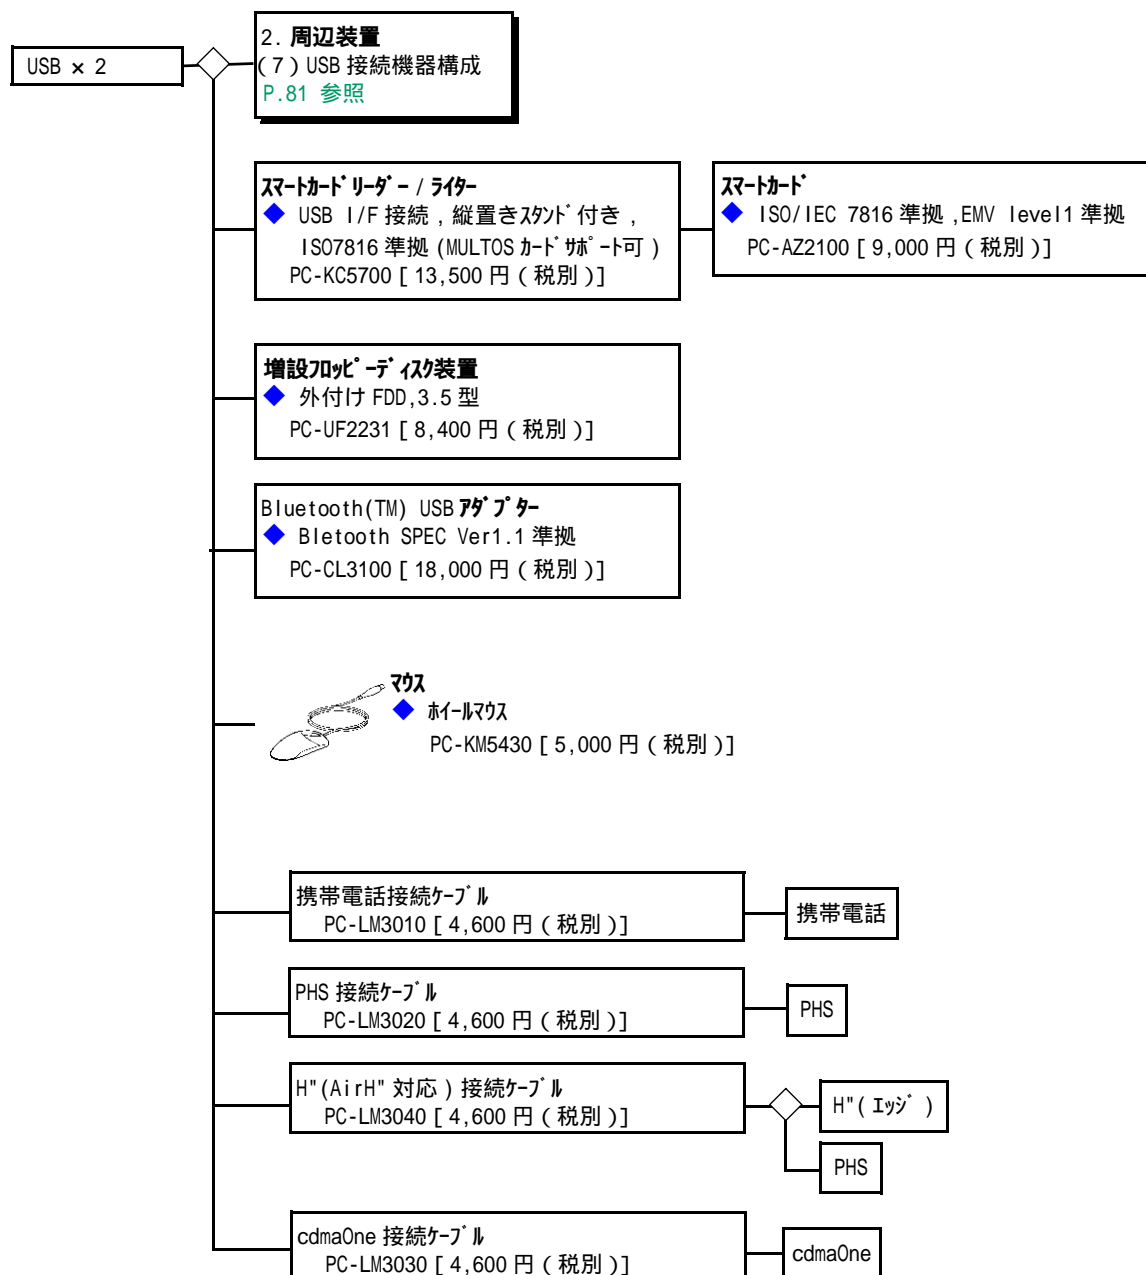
USB × 2

2. 周辺装置
(7) USB 接続機器構成
P.81 参照

ｽﾏｰﾄｶｰﾄﾞﾘｰﾀﾞｰ / ﾗｲﾀｰ
◆ USB I/F 接続，縦置きｽﾀﾝﾄﾞ付き，ISO7816 準拠 (MULTOS ｶｰﾄﾞｻﾎﾟｰﾄ可)
PC-KC5700 [ 13,500 円 ( 税別 )]

ｽﾏｰﾄｶｰﾄﾞ
◆ ISO/IEC 7816 準拠 ,EMV level1 準拠
PC-AZ2100 [ 9,000 円 ( 税別 )]

増設ﾌﾛｯﾋﾟｰﾃﾞｨｽｸ装置
◆ 外付け FDD,3.5 型
PC-UF2231 [ 8,400 円 ( 税別 )]

Bluetooth(TM) USB ｱﾀﾞﾌﾟﾀｰ
◆ Bletooth SPEC Ver1.1 準拠
PC-CL3100 [ 18,000 円 ( 税別 )]

ﾏｳｽ
◆ ﾎｲｰﾙﾏｳｽ
PC-KM5430 [ 5,000 円 ( 税別 )]

携帯電話接続ｹｰﾌﾞﾙ
PC-LM3010 [ 4,600 円 ( 税別 )]

携帯電話

PHS 接続ｹｰﾌﾞﾙ
PC-LM3020 [ 4,600 円 ( 税別 )]

PHS

H"(AirH" 対応 ) 接続ｹｰﾌﾞﾙ
PC-LM3040 [ 4,600 円 ( 税別 )]

H"( ｴｯｼﾞ )

PHS

cdmaOne 接続ｹｰﾌﾞﾙ
PC-LM3030 [ 4,600 円 ( 税別 )]

cdmaOne